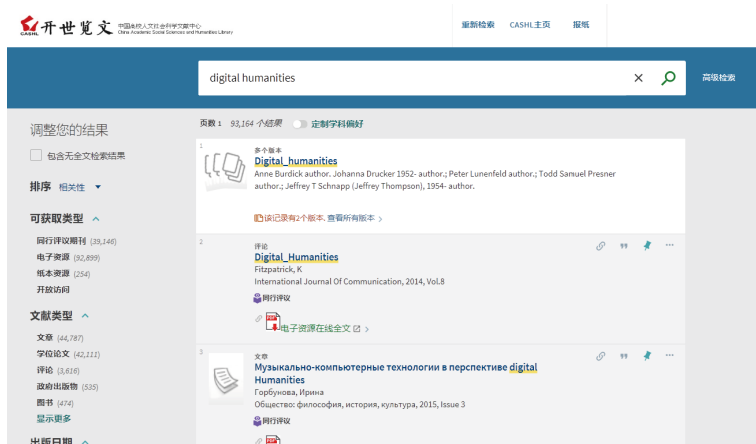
CASHL 开世览文 中国高校人文社会科学文献中心 China Academic Social Sciences and Humanities Library

重新检索 CASHL主页 报纸

digital humanities

高级检索

调整您的结果

包含无全文检索结果

排序 相关性

可获取类型

同行评议期刊 (39,146)
电子资源 (92,899)
纸本资源 (254)
开放访问

文献类型

文章 (44,787)
学位论文 (42,111)
评论 (3,616)
政府出版物 (535)
图书 (474)
显示更多

出版日期

页数 1 93,164 个结果 定制学科偏好

1
多个版本
Digital_humanities
Anne Burdick author. Johanna Drucker 1952- author.; Peter Lunenfeld author.; Todd Samuel Presner author.; Jeffrey T Schnapp (Jeffrey Thompson), 1954- author.

该记录有2个版本. 查看所有版本

2
评论
Digital_Humanities
Fitzpatrick, K
International Journal Of Communication, 2014, Vol.8
同行评议
电子资源在线全文

3
文章
Музыкально-компьютерные технологии в перспективе digital Humanities
Горбунова, Ирина
Общество: философия, история, культура, 2015, Issue 3
同行评议